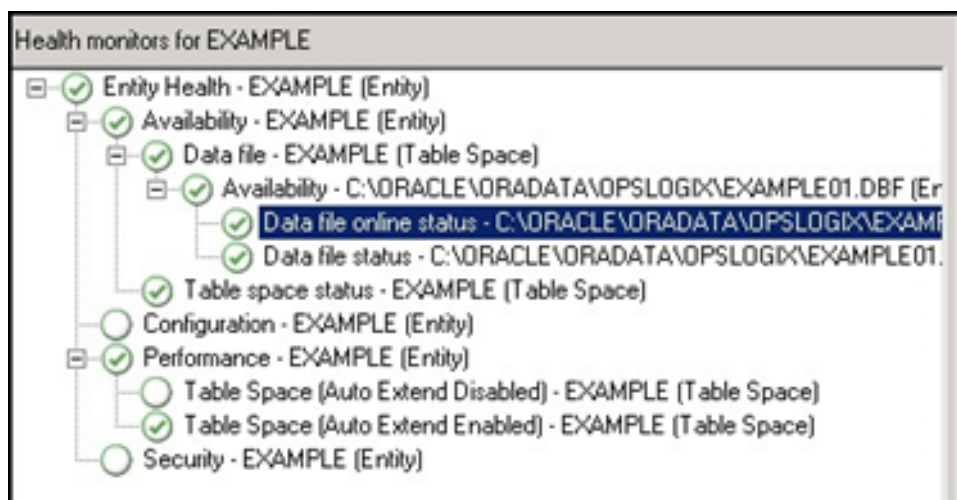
Health monitors for EXAMPLE

Entity Health - EXAMPLE (Entity)

Availability - EXAMPLE (Entity)

Data file - EXAMPLE (Table Space)

Availability - C:\ORACLE\ORADATA\OPSLOGIX\EXAMPLE01.DBF (Er

Data file online status - C:\ORACLE\ORADATA\OPSLOGIX\EXAMI

Data file status - C:\ORACLE\ORADATA\OPSLOGIX\EXAMPLE01.

Table space status - EXAMPLE (Table Space)

Configuration - EXAMPLE (Entity)

Performance - EXAMPLE (Entity)

Table Space (Auto Extend Disabled) - EXAMPLE (Table Space)

Table Space (Auto Extend Enabled) - EXAMPLE (Table Space)

Security - EXAMPLE (Entity)